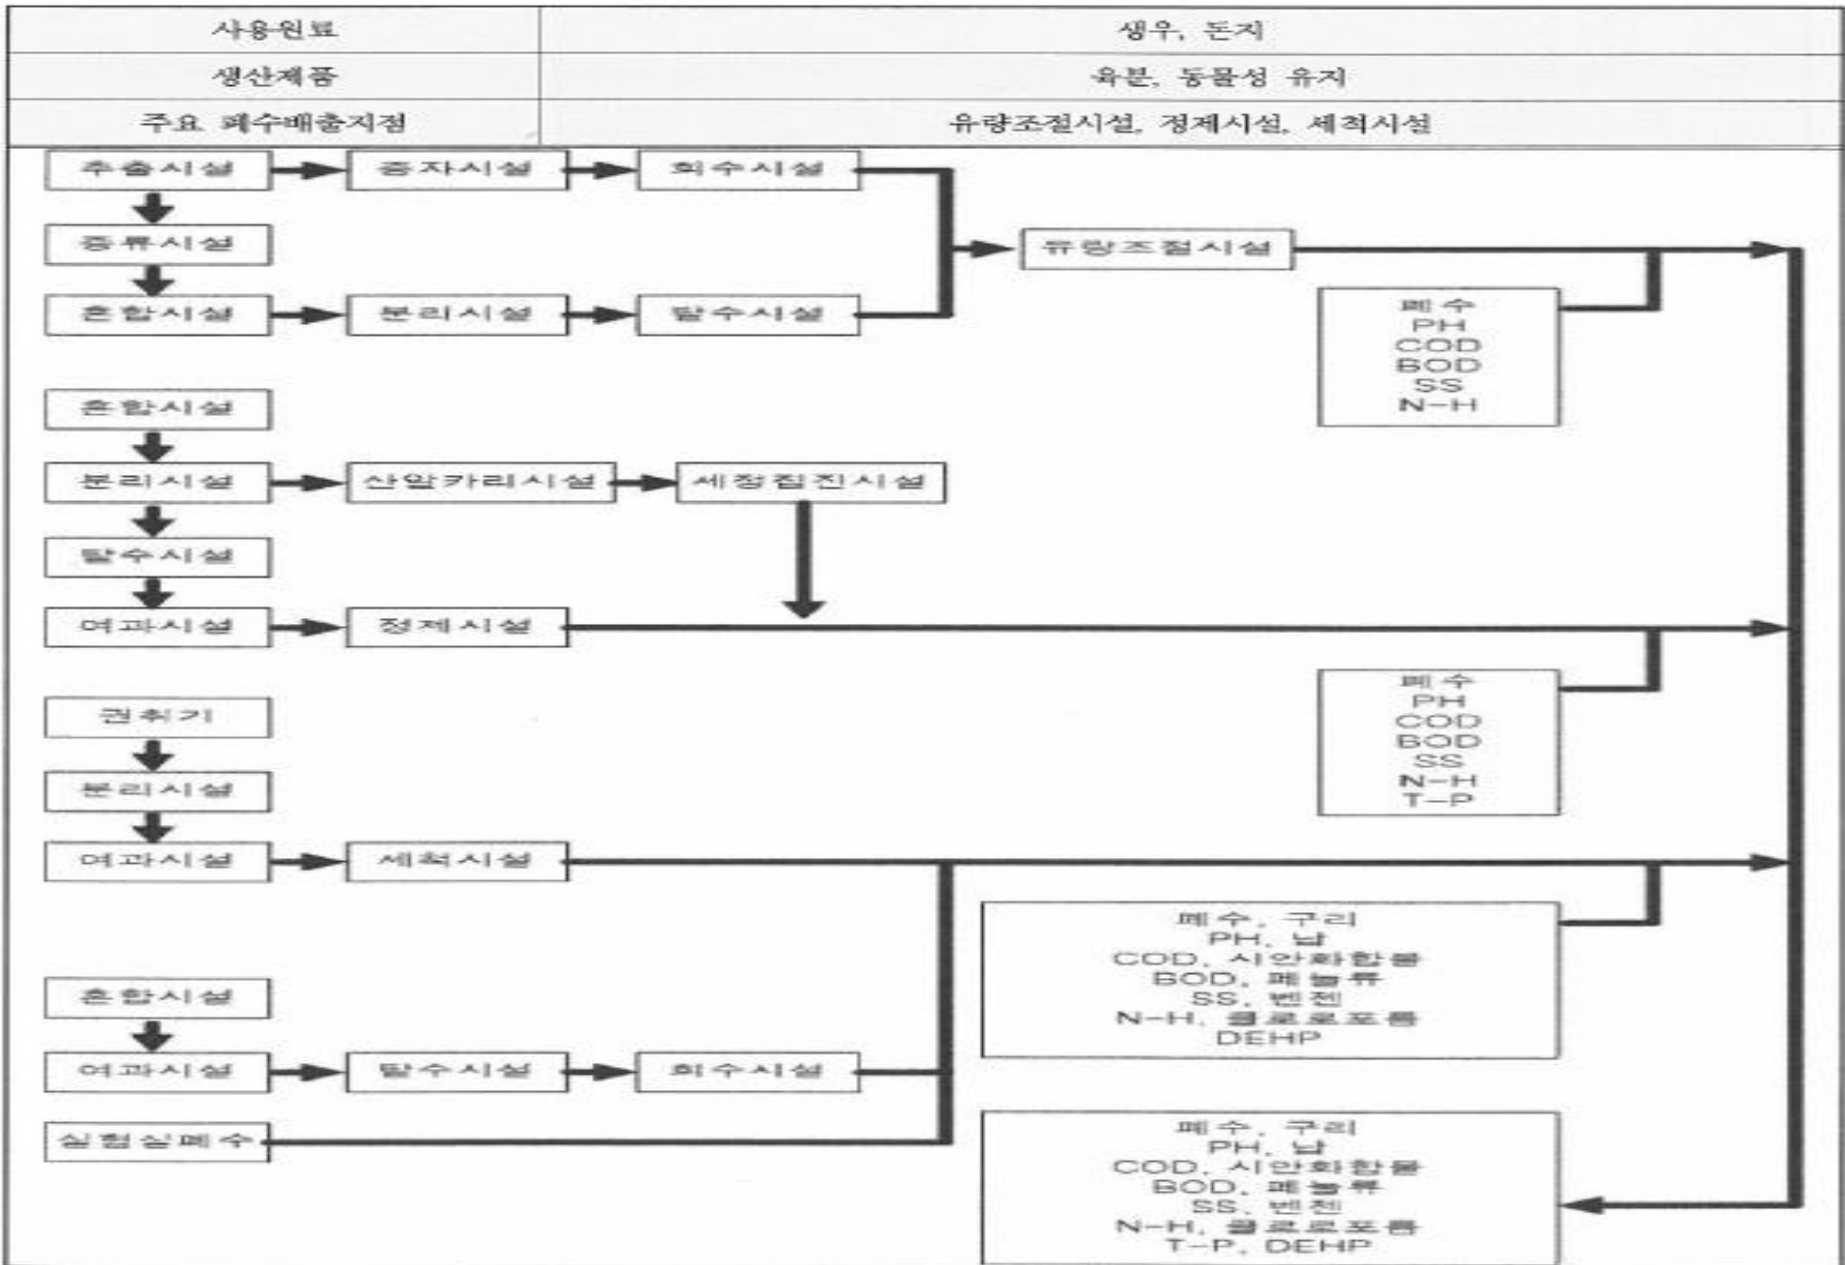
| 사용원료 | 생우, 돈지 |
|---|---|
| 생산제품 | 육분, 동물성 유지 |
| 주요 폐수배출지점 | 유량조절시설, 정제시설, 세척시설 |

추출시설
증자시설
회수시설
증류시설
혼합시설
분리시설
탈수시설
유량조절시설

폐수
PH
COD
BOD
SS
N-H

혼합시설
분리시설
산알카리시설
세정집진시설
탈수시설
여과시설
정제시설

폐수
PH
COD
BOD
SS
N-H
T-P

권취기
분리시설
여과시설
세척시설

폐수, 구리
PH, 납
COD, 시안화합물
BOD, 페놀류
SS, 벤젠
N-H, 클로로포름
DEHP

혼합시설
여과시설
탈수시설
회수시설
실험실폐수

폐수, 구리
PH, 납
COD, 시안화합물
BOD, 페놀류
SS, 벤젠
N-H, 클로로포름
T-P, DEHP